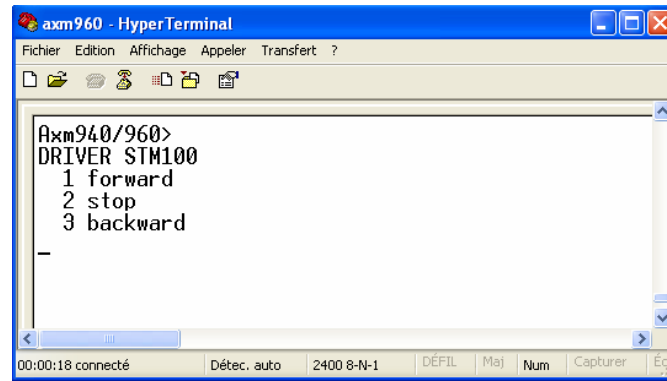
axm960 - HyperTerminal

Fichier Edition Affichage Appeler Transfert ?

Axm940/960>
DRIVER STM100
1 forward
2 stop
3 backward
_

00:00:18 connecté | Détec. auto | 2400 8-N-1 | DÉFIL | Maj | Num | Capturer | É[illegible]